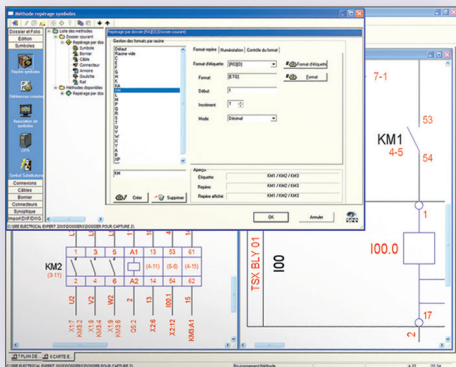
Méthode repérage symboles
Dossier et Folio
Edition
Symboles
Repères symboles
Références croisées
Résolution de symboles
Symbol Substitution
Connexions
Câbles
Bornier
Connecteurs
Synoptique
Import/Exp(ERA)
Liste des méthodes
Dossier courant
Repérage par dos
Symboles
Bornier
Câble
Connecteur
Armoire
Goulotte
Rail
Méthodes disponibles
Repérage par bo
Repérage par dossier [PROJECT] (Dossier courant)
Gestion des formats par repère
Défaut
Repère vide
A
B
C
D
E
F
G
H
K
KA
KM
L
M
N
P
Q
R
S
T
U
V
W
X
XB
XP
KM
Créer
Supprimer
Format repère
Numérotation
Contrôle du format
Format d'étiquette
[PROJECT]
Format d'étiquette
Format
[ETIQ]
Format
Début
1
Incrément
1
Mode
Décimal
Aperçu
Etiquette
KM1 / KM2 / KM3
Repère
KM1 / KM2 / KM3
Repère affiché
KM1 / KM2 / KM3
OK
Annuler
7-1
KM1
4-5
53
54
1
2
I00.0
17
TSX BLY 01
I00
KM2
(3-11)
1
3
5
A1
13
53
61
2
4
6
A2
14
54
62
(4-11)
(5-5)
(4-11)
U2
V2
W2
X1:7
X1:8
X1:9
Q5:2
X2:8
X2:12
KM3:A1
PLAN DE
CARTE E